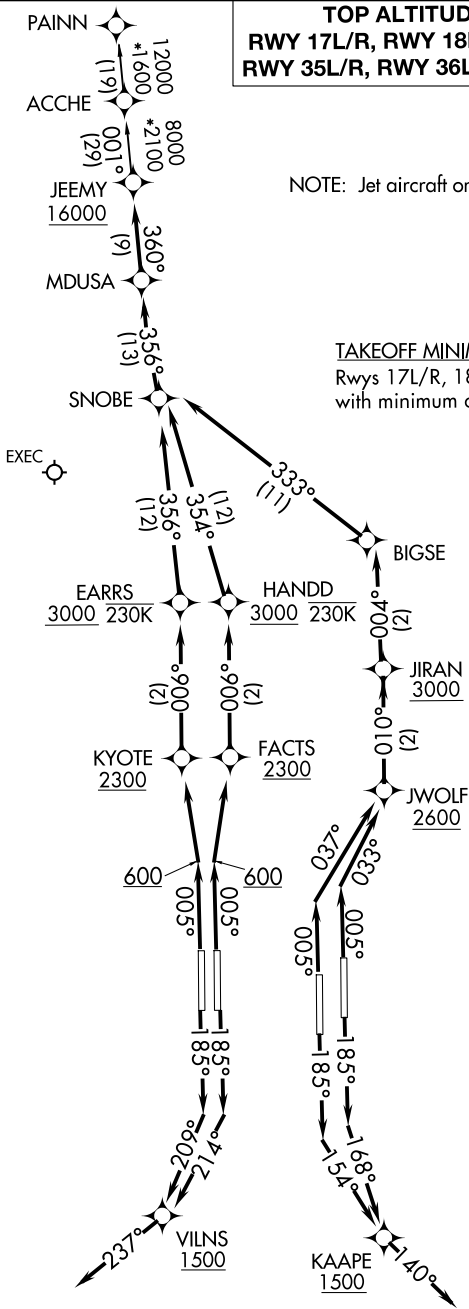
TOP ALTITUD
RWY 17L/R, RWY 18
RWY 35L/R, RWY 36L

NOTE: Jet aircraft o

TAKEOFF MINI
Rwys 17L/R, 1
with minimum

PAINN
12000
*1600
(19)
ACCHE
8000
*2100
001°
(29)
JEEMY
16000
360°
(9)
MDUSA
356°
(13)
SNOBE
EXEC
333°
(11)
356°
(12)
354°
(12)
BIGSE
004°
(2)
EARRS
3000 230K
HANDD
3000 230K
JIRAN
3000
006°
(2)
006°
(2)
010°
(2)
KYOTE
2300
FACTS
2300
JWOLF
2600
037°
033°
600
600
005°
005°
005°
005°
185°
185°
185°
185°
209°
214°
168°
154°
237°
VILNS
1500
KAAPE
1500
140°